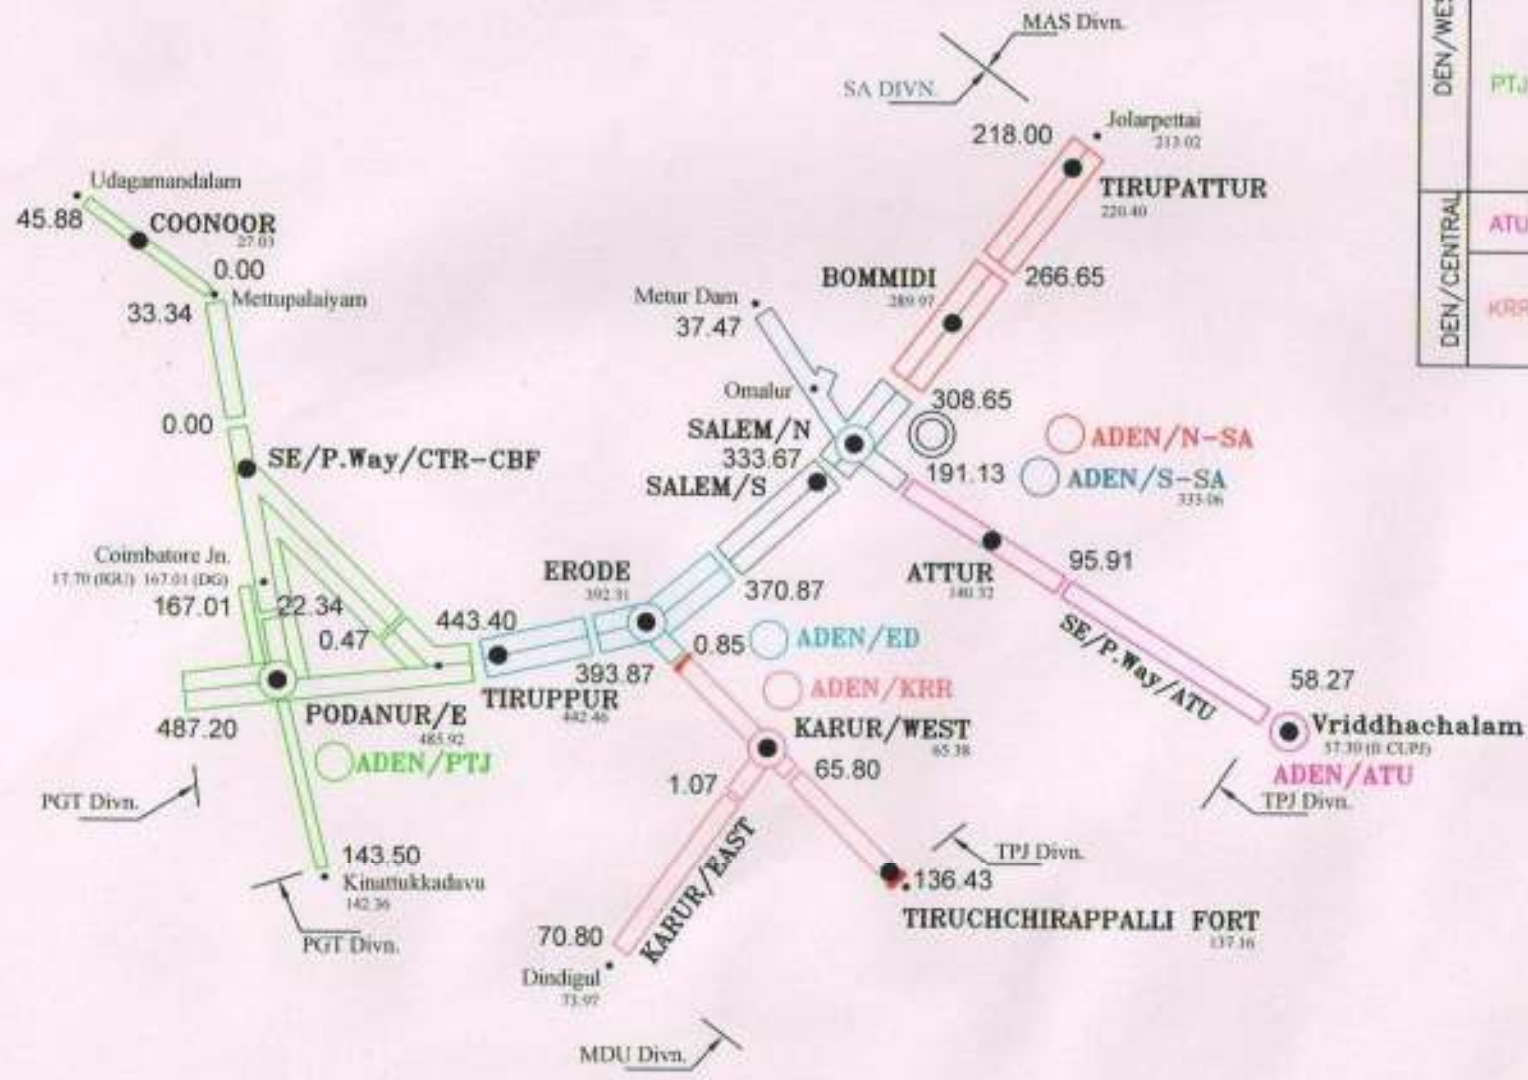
MAS Divn.

SA DIVN.

218.00

Jolarpettai
213.02

TIRUPATTUR
220.40

Udagamandalam

45.88

COONOOR
27.03

0.00

Mettupalaiyam

33.34

BOMMIDI
289.97

266.65

Metur Dam

37.47

Omalur

308.65

0.00

SALEM/N

ADEN/N-SA

SE/P.Way/CTR-CBF

333.67

191.13

ADEN/S-SA
333.06

SALEM/S

Coimbatore Jn.
17.70 (IRU) 167.01 (DG)

ERODE
392.31

370.87

ATTUR
140.32

95.91

167.01

22.34

0.47

443.40

0.85

ADEN/ED

393.87

SE/P.Way/ATU

ADEN/KRR

TIRUPPUR
442.46

58.27

PODANUR/E
485.92

KARUR/WEST
65.38

Vriddhachalam
57.30 (0 CUPJ)

487.20

ADEN/PTJ

65.80

ADEN/ATU

1.07

PGT Divn.

TPJ Divn.

KARUR/EAST

TPJ Divn.

143.50

Kinattukkadavu
142.36

136.43

TIRUCHCHIRAPPALLI FORT
137.16

PGT Divn.

70.80

Dindigul
73.97

MDU Divn.

| DEN/WE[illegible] | PTJ |
|---|---|
| DEN/CENTRAL | ATU |
| | KRR |